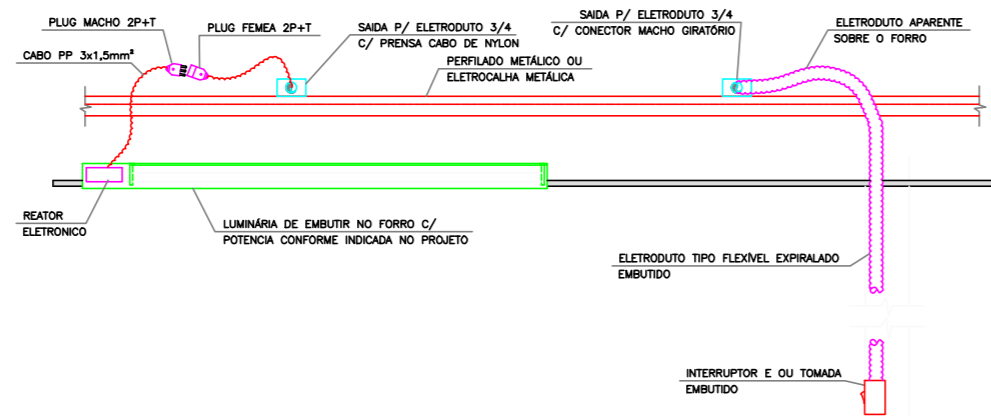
PLUG MACHO 2P+T

PLUG FEMEA 2P+T

CABO PP 3x1,5mm²

SAIDA P/ ELETRODUTO 3/4
C/ PRENSA CABO DE NYLON

SAIDA P/ ELETRODUTO 3/4
C/ CONECTOR MACHO GIRATÓRIO

ELETRODUTO APARENTE
SOBRE O FORRO

PERFILADO METÁLICO OU
ELETROCALHA METÁLICA

REATOR
ELETRONICO

LUMINÁRIA DE EMBUTIR NO FORRO C/
POTENCIA CONFORME INDICADA NO PROJETO

ELETRODUTO TIPO FLEXÍVEL EXPIRALADO
EMBUTIDO

INTERRUPTOR E OU TOMADA
EMBUTIDO